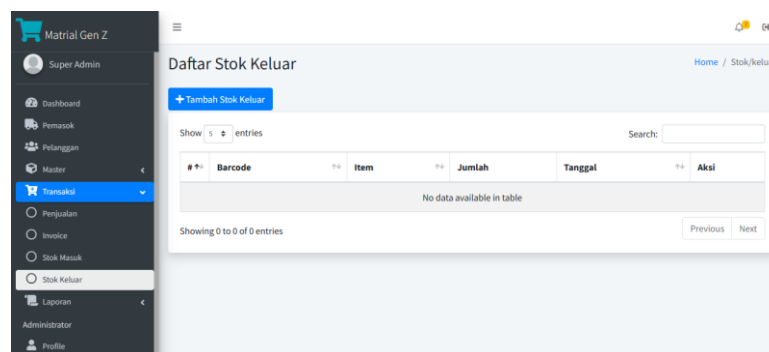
Matrial Gen Z

Super Admin

Dashboard

Pemasok

Pelanggan

Master

Transaksi

Penjualan

Invoice

Stok Masuk

Stok Keluar

Laporan

Administrator

Profile

≡

Daftar Stok Keluar

Home / Stok/kelu

+ Tambah Stok Keluar

Show 5 entries

Search:

| # | Barcode | Item | Jumlah | Tanggal | Aksi |
|---|---|---|---|---|---|
| No data available in table | | | | | |

Showing 0 to 0 of 0 entries

Previous Next